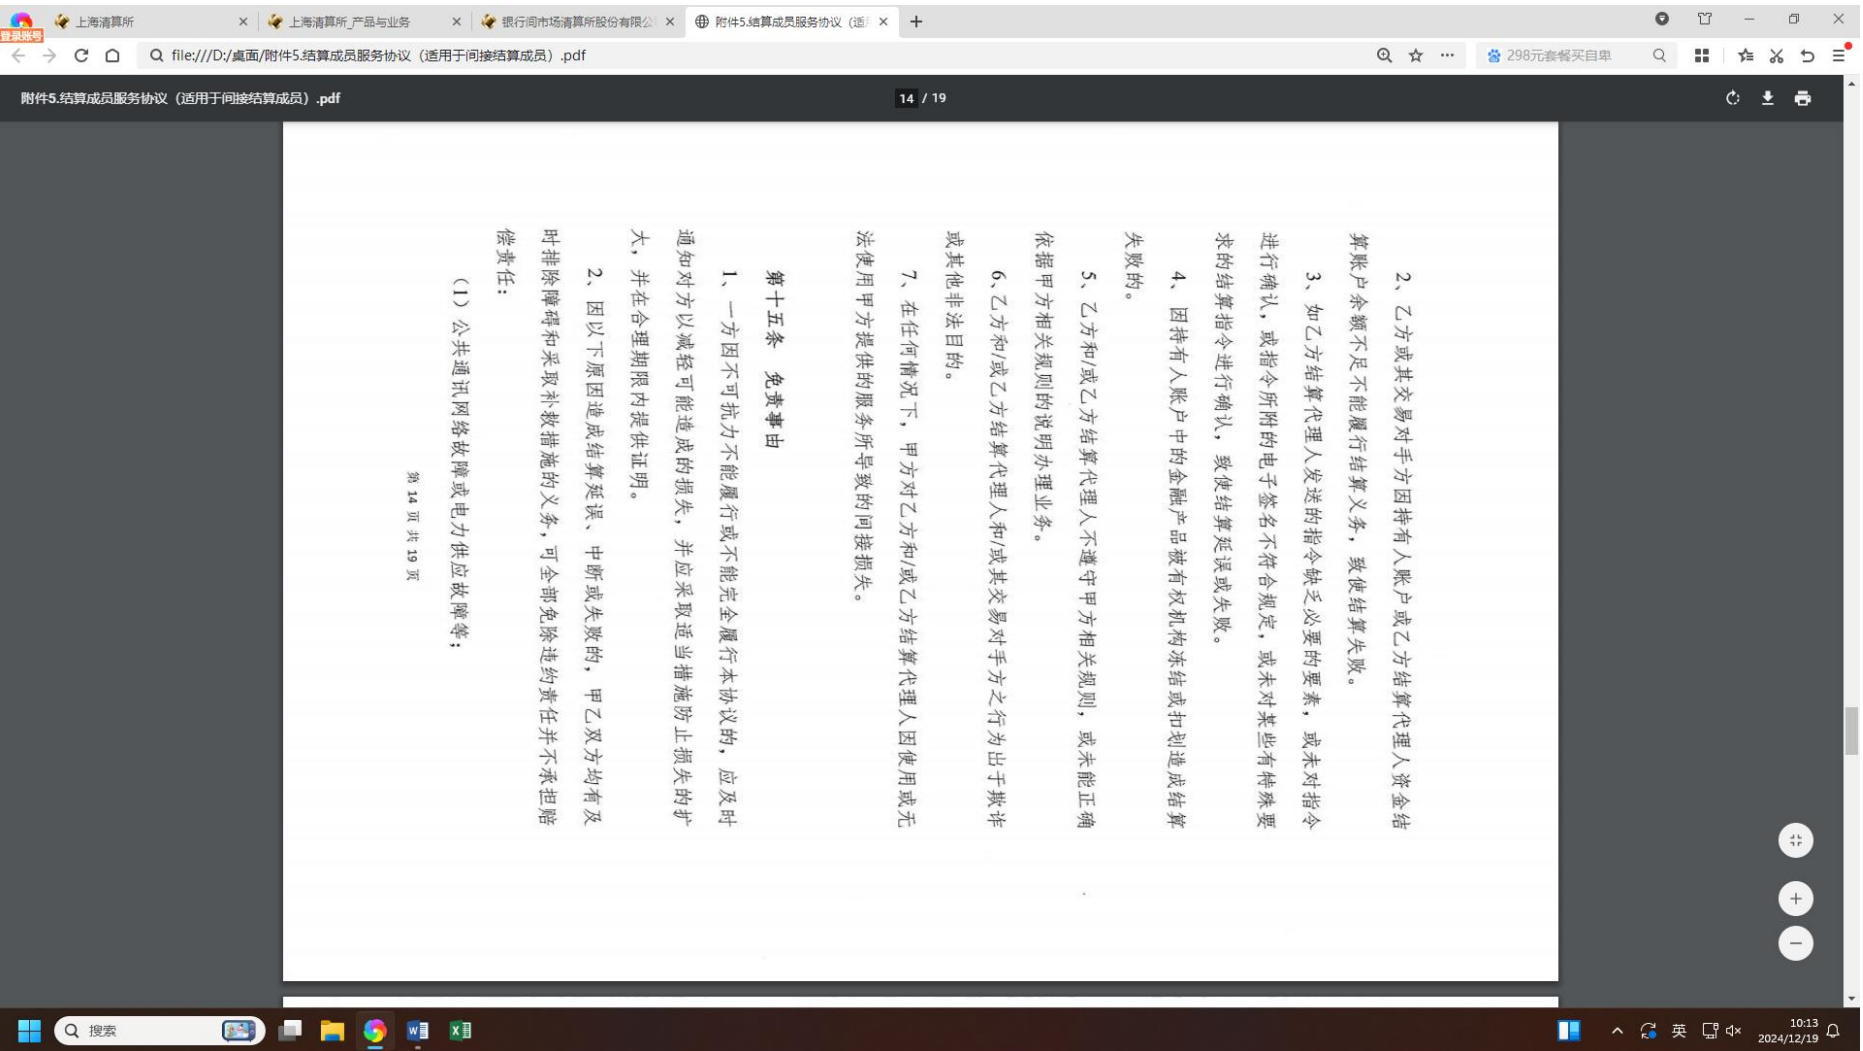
登录账号
上海清算所
上海清算所_产品与业务
银行间市场清算所股份有限公
附件5.结算成员服务协议（适
file:///D:/桌面/附件5.结算成员服务协议（适用于间接结算成员）.pdf
298元套餐买自单
附件5.结算成员服务协议（适用于间接结算成员）.pdf
14 / 19

2、乙方或其交易对手方因持有人账户或乙方结算代理人资金结算账户余额不足不能履行结算义务，致使结算失败。

3、如乙方结算代理人发送的指令缺乏必要的要素，或未对指令进行确认，或指令所附的电子签名不符合规定，或未对某些有特殊要求的结算指令进行确认，致使结算延误或失败。

4、因持有人账户中的金融产品被有权机构冻结或扣划造成结算失败的。

5、乙方和/或乙方结算代理人不遵守甲方相关规则，或未能正确依据甲方相关规则的说明办理业务。

6、乙方和/或乙方结算代理人和/或其交易对手方之行为出于欺诈或其他非法目的。

7、在任何情况下，甲方对乙方和/或乙方结算代理人因使用或无法使用甲方提供的服务所导致的间接损失。

第十五条 免责事由

1、一方因不可抗力不能履行或不能完全履行本协议的，应及时通知对方以减轻可能造成的损失，并应采取适当措施防止损失的扩大，并在合理期限内提供证明。

2、因以下原因造成结算延误、中断或失败的，甲乙双方均有及时排除障碍和采取补救措施的义务，可全部免除违约责任并不承担赔偿责任：

（1）公共通讯网络故障或电力供应故障等；

第 14 页 共 19 页

搜索
英
10:13
2024/12/19